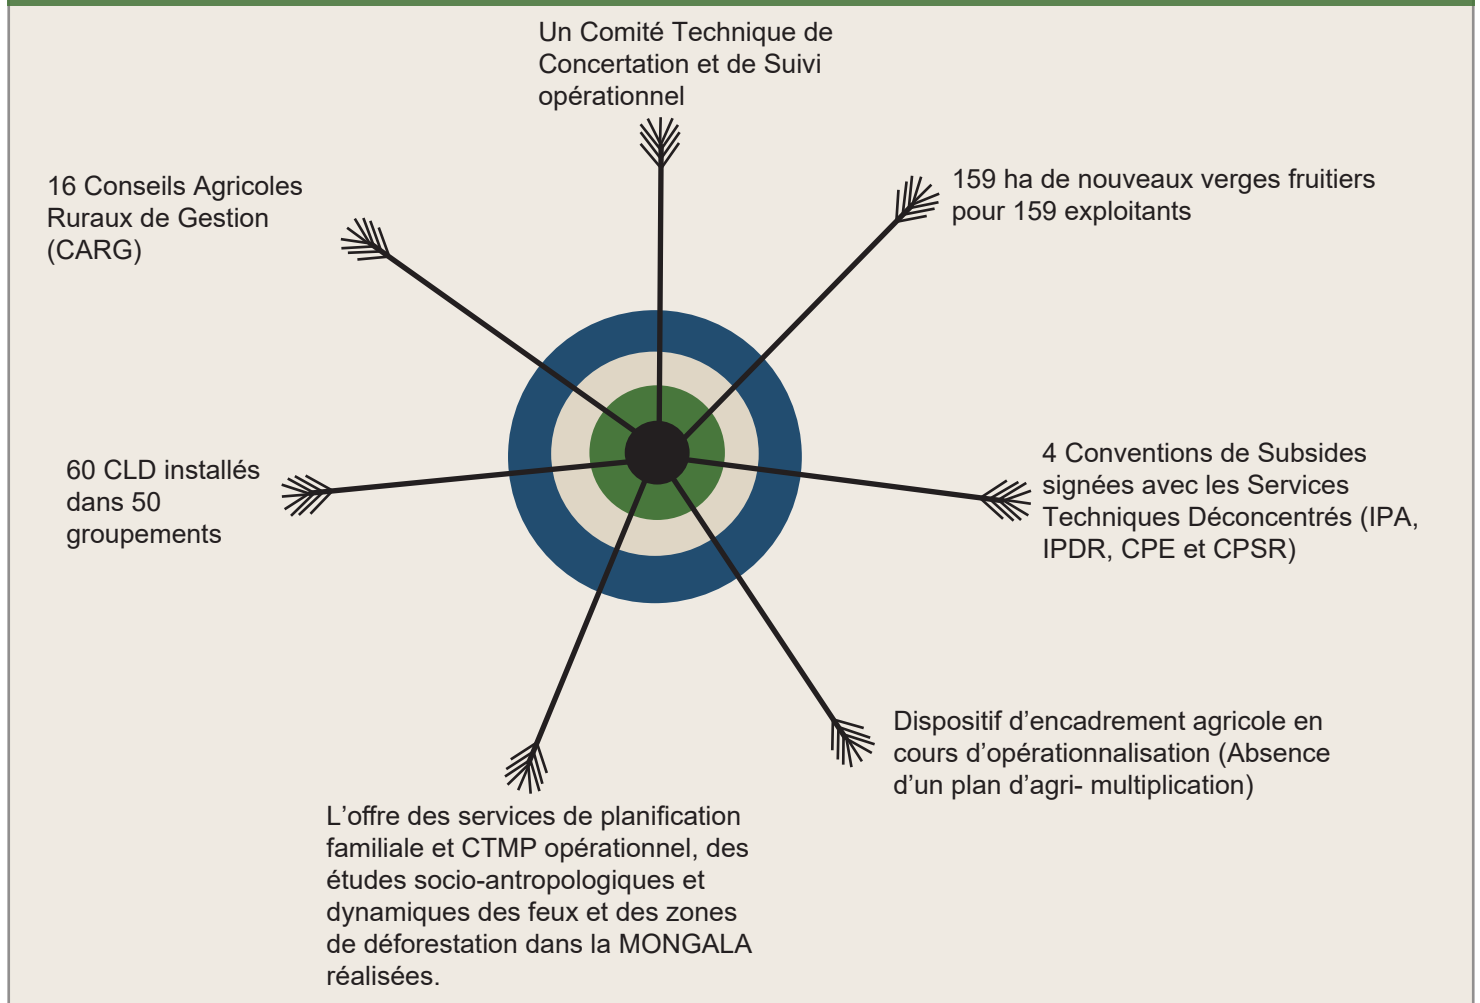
Un Comité Technique de Concertation et de Suivi opérationnel

16 Conseils Agricoles Ruraux de Gestion (CARG)

159 ha de nouveaux verges fruitiers pour 159 exploitants

60 CLD installés dans 50 groupements

4 Conventions de Subsides signées avec les Services Techniques Déconcentrés (IPA, IPDR, CPE et CPSR)

Dispositif d’encadrement agricole en cours d’opérationnalisation (Absence d’un plan d’agri- multiplication)

L’offre des services de planification familiale et CTMP opérationnel, des études socio-antropologiques et dynamiques des feux et des zones de déforestation dans la MONGALA réalisées.